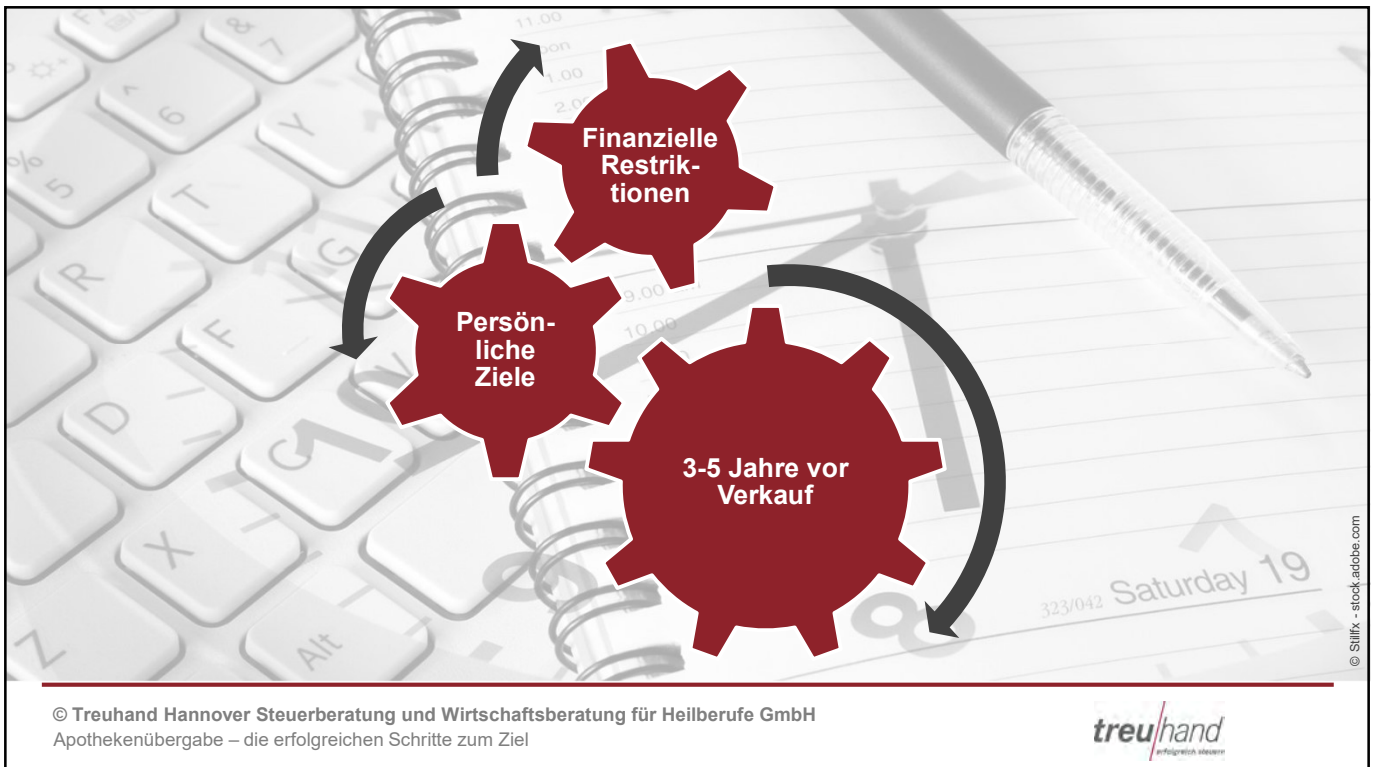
Finanzielle Restrik-tionen

Persön-liche Ziele

3-5 Jahre vor Verkauf

323/042 Saturday 19

© Stillfx - stock.adobe.com

© Treuhand Hannover Steuerberatung und Wirtschaftsberatung für Heilberufe GmbH
Apothekenübergabe – die erfolgreichen Schritte zum Ziel

treu|hand
erfolgreich steuern